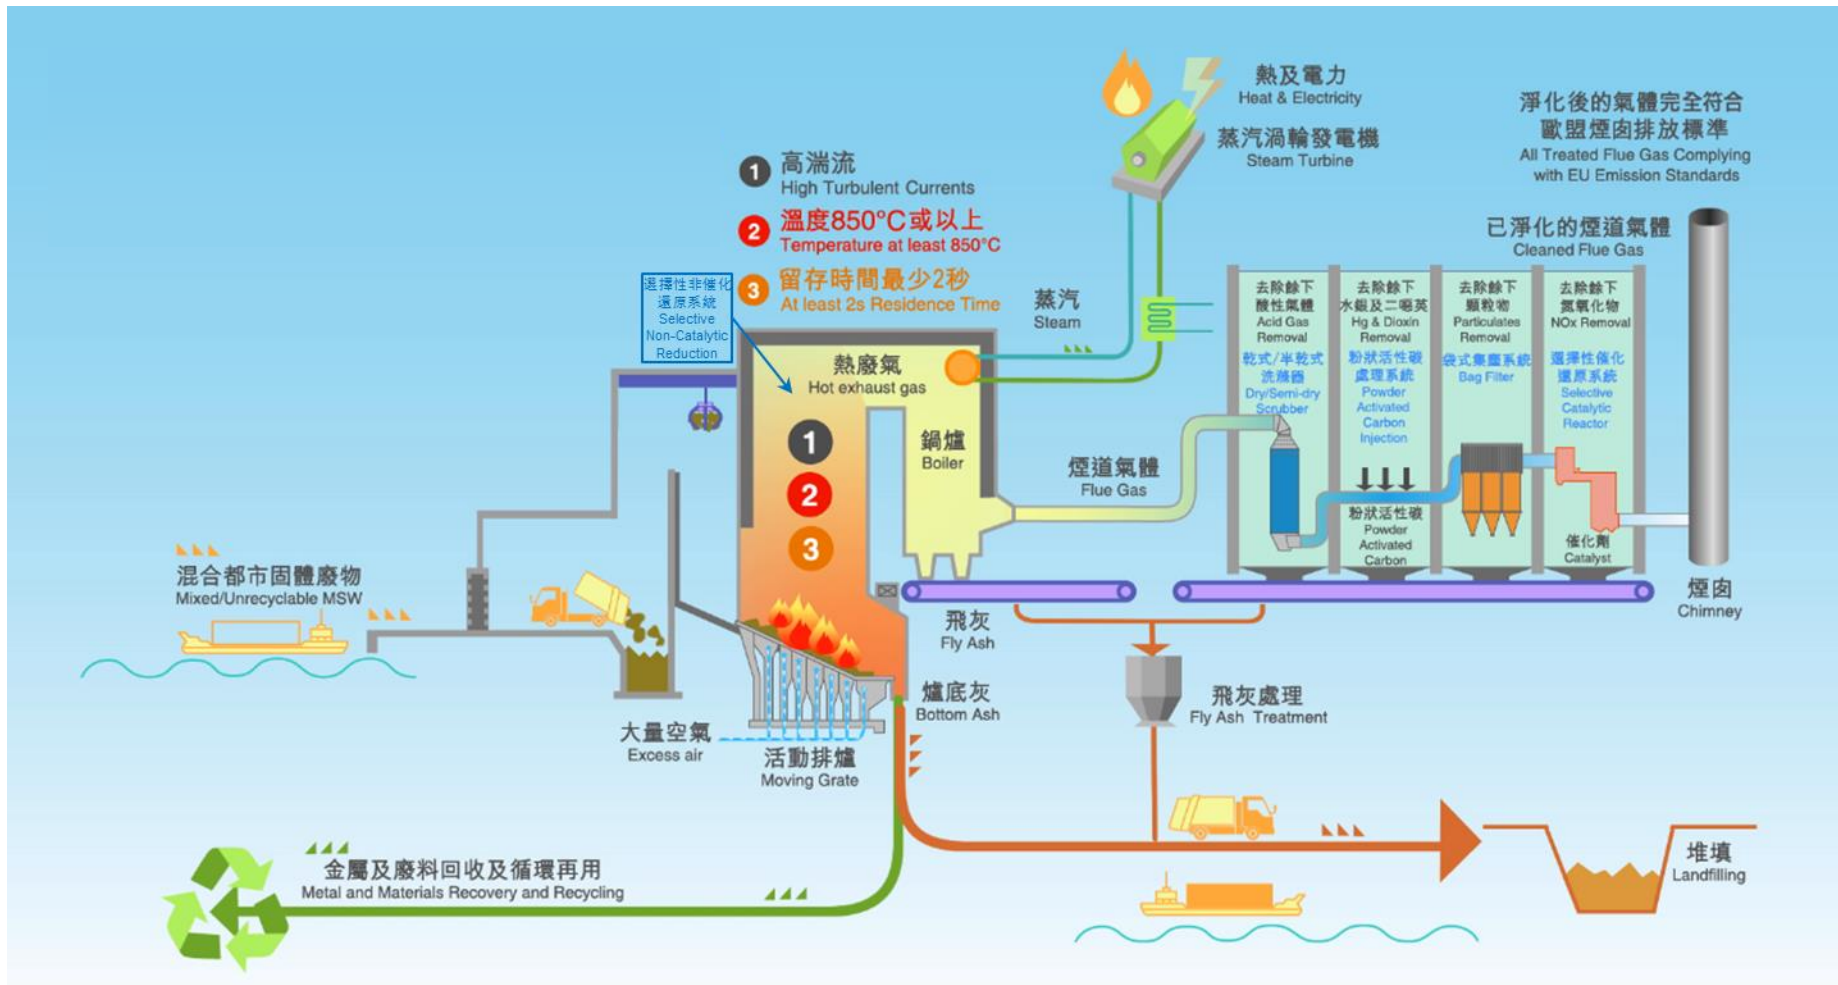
熱及電力
Heat & Electricity

蒸汽渦輪發電機
Steam Turbine

淨化後的氣體完全符合歐盟煙囪排放標準
All Treated Flue Gas Complying with EU Emission Standards

1 高湍流
High Turbulent Currents

2 溫度850°C或以上
Temperature at least 850°C

3 留存時間最少2秒
At least 2s Residence Time

選擇性非催化還原系統
Selective Non-Catalytic Reduction

蒸汽
Steam

已淨化的煙道氣體
Cleaned Flue Gas

熱廢氣
Hot exhaust gas

鍋爐
Boiler

1
2
3

去除餘下酸性氣體
Acid Gas Removal
乾式/半乾式洗滌器
Dry/Semi-dry Scrubber

去除餘下水銀及二噁英
Hg & Dioxin Removal
粉狀活性碳處理系統
Powder Activated Carbon Injection

去除餘下顆粒物
Particulates Removal
袋式集塵系統
Bag Filter

去除餘下氮氧化物
NOx Removal
選擇性催化還原系統
Selective Catalytic Reactor

煙道氣體
Flue Gas

粉狀活性碳
Powder Activated Carbon

催化劑
Catalyst

煙囪
Chimney

混合都市固體廢物
Mixed/Unrecyclable MSW

飛灰
Fly Ash

爐底灰
Bottom Ash

飛灰處理
Fly Ash Treatment

大量空氣
Excess air

活動排爐
Moving Grate

金屬及廢料回收及循環再用
Metal and Materials Recovery and Recycling

堆填
Landfilling